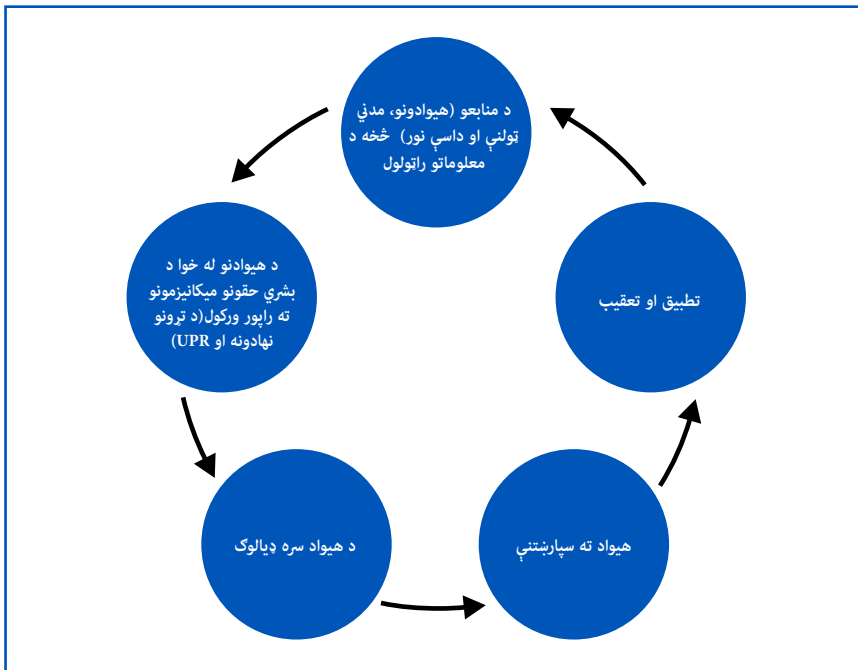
د منابعو (هیوادونو، مدني ټولنې او داسې نور) څخه د معلوماتو راټولول

تطبیق او تعقیب

د هیوادونو له خوا د بشري حقونو میکانیزمونو ته راپور ورکول(د تړونو نهادونه او UPR)

د هیواد سره ډیالوګ

هیواد ته سپارښتنې